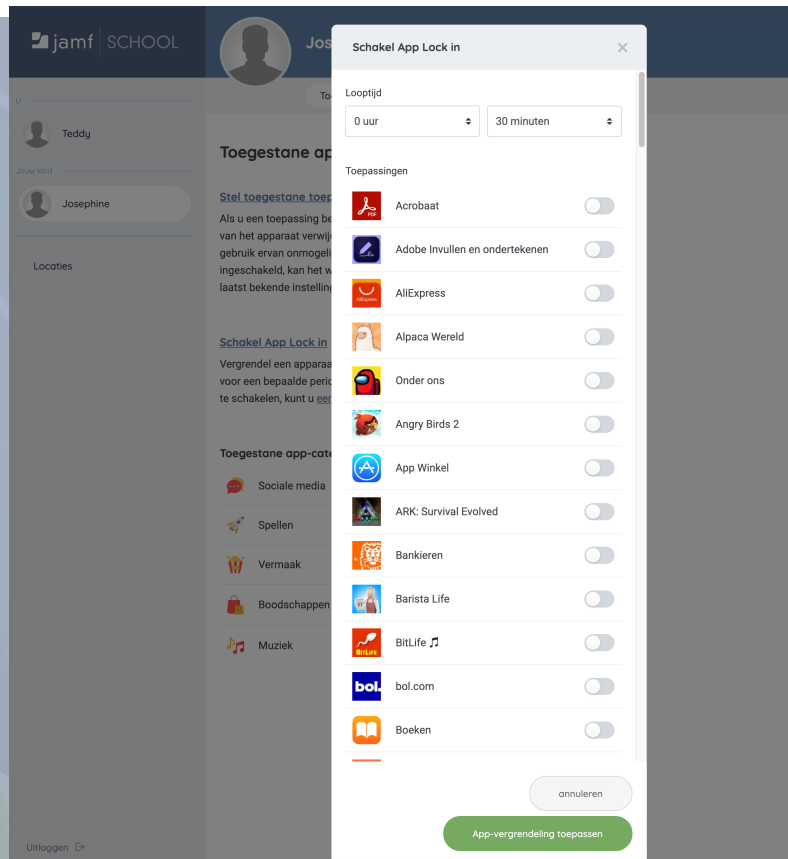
jamf SCHOOL

Jos

U

Teddy

Jouw kind

Josephine

Locaties

Uitloggen

Toe

Toegestane ap

Stel toegestane toep

Als u een toepassing be van het apparaat verwij gebruik ervan onmogeli ingeschakeld, kan het w laatst bekende instelling

Schakel App Lock in

Vergrendel een apparaa voor een bepaalde peric te schakelen, kunt u eer

Toegestane app-cate

Sociale media

Spellen

Vermaak

Boodschappen

Muziek

Schakel App Lock in

Looptijd

0 uur

30 minuten

Toepassingen

Acrobaat

Adobe Invullen en ondertekenen

AliExpress

Alpaca Wereld

Onder ons

Angry Birds 2

App Winkel

ARK: Survival Evolved

Bankieren

Barista Life

BitLife ♫

bol.com

Boeken

annuleren

App-vergrendeling toepassen